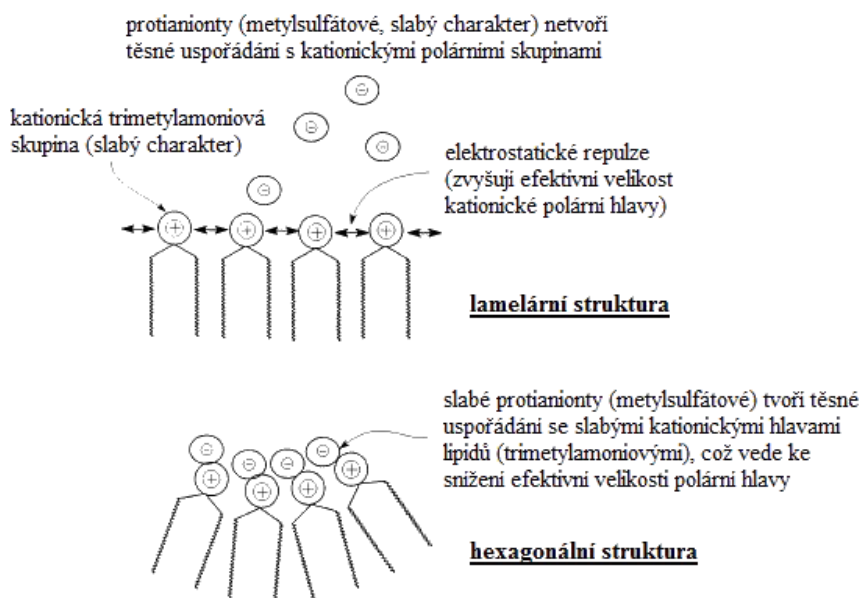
protianionty (metylsulfátové, slabý charakter) netvoří těsné uspořádání s kationickými polárními skupinami

kationická trimetylamoniová skupina (slabý charakter)

elektrostatické repulze (zvyšují efektivní velikost kationické polární hlavy)

⊖

⊖

⊖

⊖

⊕ ⊕ ⊕ ⊕

lamelární struktura

slabé protianionty (metylsulfátové) tvoří těsné uspořádání se slabými kationickými hlavami lipidů (trimetylamoniovými), což vede ke snížení efektivní velikosti polární hlavy

⊖ ⊖ ⊖ ⊖ ⊖ ⊖

⊕ ⊕ ⊕ ⊕ ⊕ ⊕

hexagonální struktura